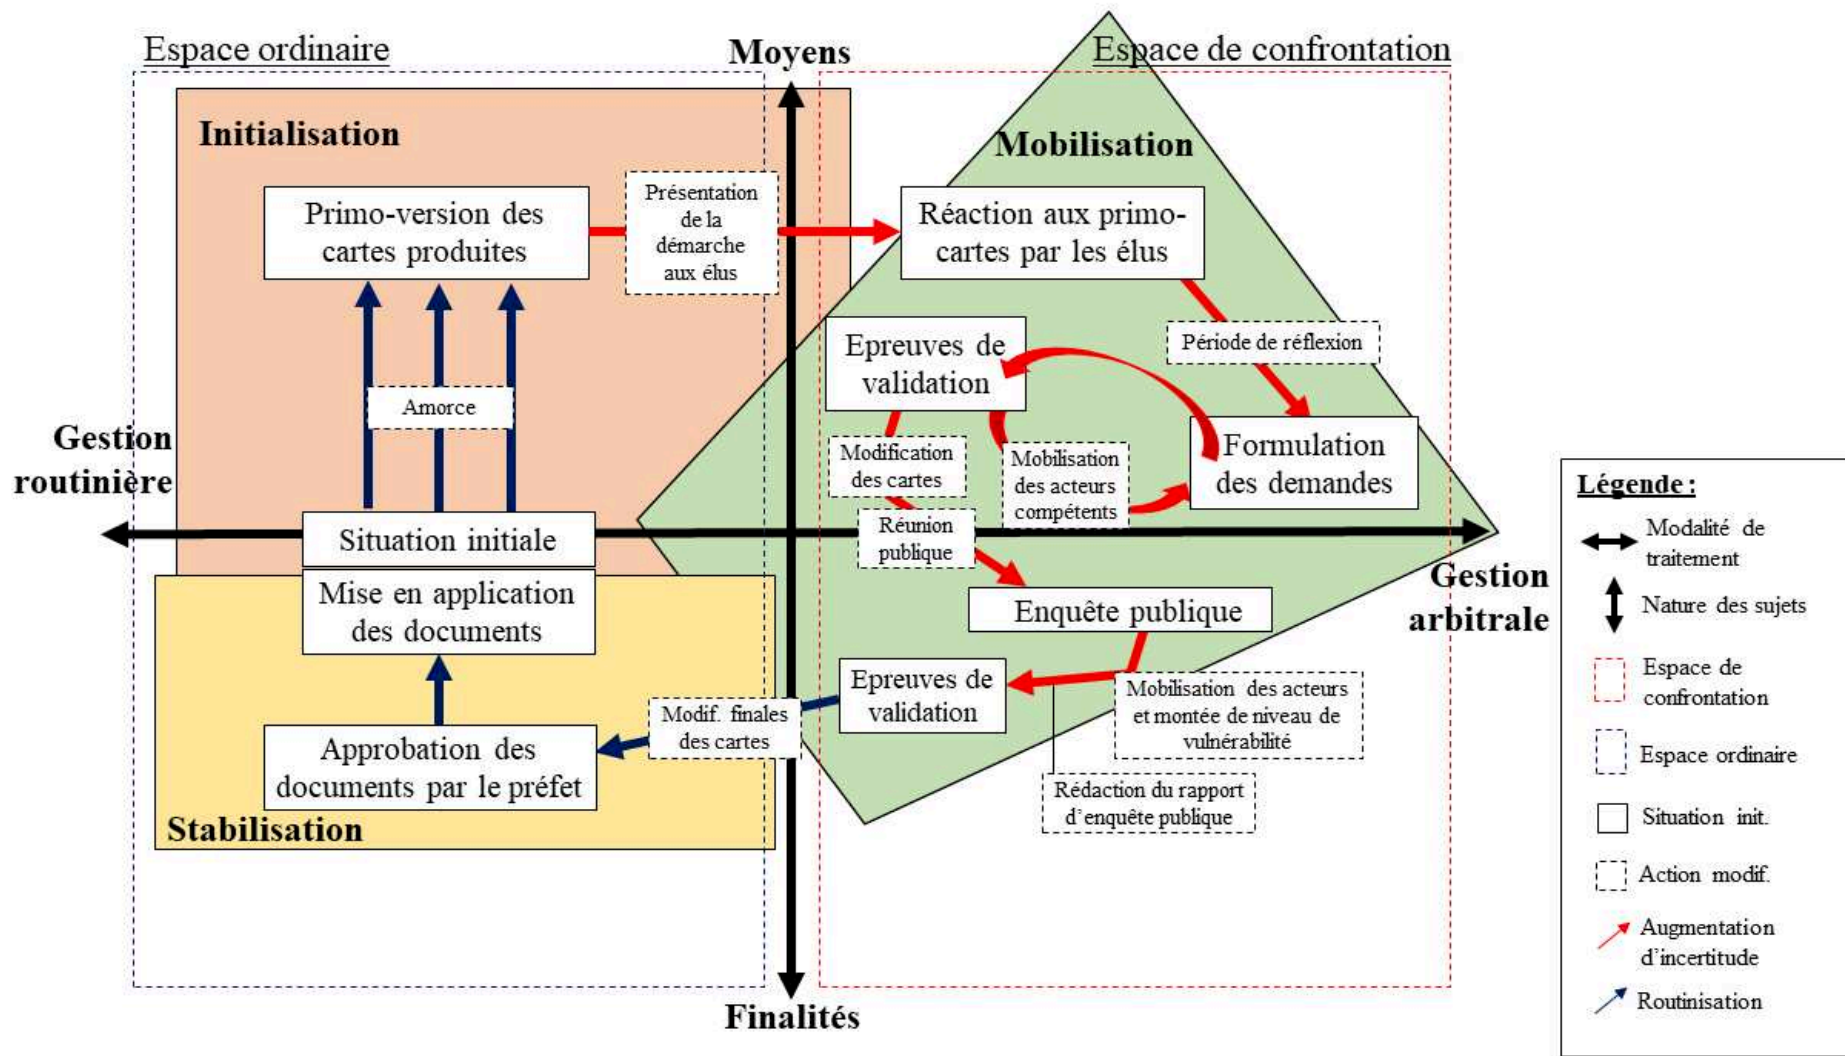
Espace ordinaire

Moyens

Espace de confrontation

Initialisation

Mobilisation

Primo-version des cartes produites

Présentation de la démarche aux élus

Réaction aux primo-cartes par les élus

Période de réflexion

Epreuves de validation

Formulation des demandes

Amorce

Modification des cartes

Mobilisation des acteurs compétents

Gestion routinière

Situation initiale

Réunion publique

Gestion arbitrale

Mise en application des documents

Enquête publique

Epreuves de validation

Modif. finales des cartes

Mobilisation des acteurs et montée de niveau de vulnérabilité

Approbation des documents par le préfet

Rédaction du rapport d'enquête publique

Stabilisation

Finalités

Légende :

Modalité de traitement

Nature des sujets

Espace de confrontation

Espace ordinaire

Situation init.

Action modif.

Augmentation d'incertitude

Routinisation